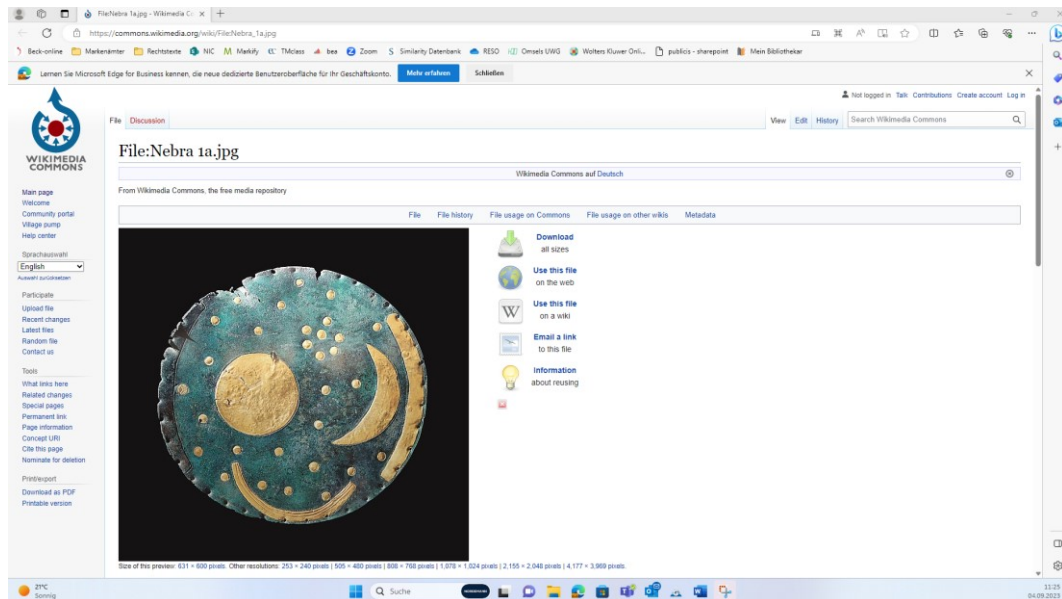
File:Nebra 1a.jpg - Wikimedia Co ×  +

https://commons.wikimedia.org/wiki/File:Nebra_1a.jpg

Beck-online  Markenämter  Rechtstexte  NIC  Markify  TMclass  bea  Zoom  Similarity Datenbank  RESO  Omsels UWG  Wolters Kluwer Onli...  publicis - sharepoint  Mein Bibliothekar

Lernen Sie Microsoft Edge for Business kennen, die neue dedizierte Benutzeroberfläche für Ihr Geschäftskonto.  Mehr erfahren  Schließen

Not logged in  Talk  Contributions  Create account  Log in

WIKIMEDIA COMMONS

File  Discussion

View  Edit  History  Search Wikimedia Commons

File:Nebra 1a.jpg

Wikimedia Commons auf Deutsch

From Wikimedia Commons, the free media repository

Main page
Welcome
Community portal
Village pump
Help center

Sprachauswahl
English
Auswahl zurücksetzen

Participate
Upload file
Recent changes
Latest files
Random file
Contact us

Tools
What links here
Related changes
Special pages
Permanent link
Page information
Concept URI
Cite this page
Nominate for deletion

Print/export
Download as PDF
Printable version

File  File history  File usage on Commons  File usage on other wikis  Metadata

Download
all sizes

Use this file
on the web

Use this file
on a wiki

Email a link
to this file

Information
about reusing

Size of this preview: 631 × 600 pixels. Other resolutions: 253 × 240 pixels | 505 × 480 pixels | 808 × 768 pixels | 1,078 × 1,024 pixels | 2,155 × 2,048 pixels | 4,177 × 3,969 pixels.

21°C
Sonnig

Suche

11:25
04.09.2023